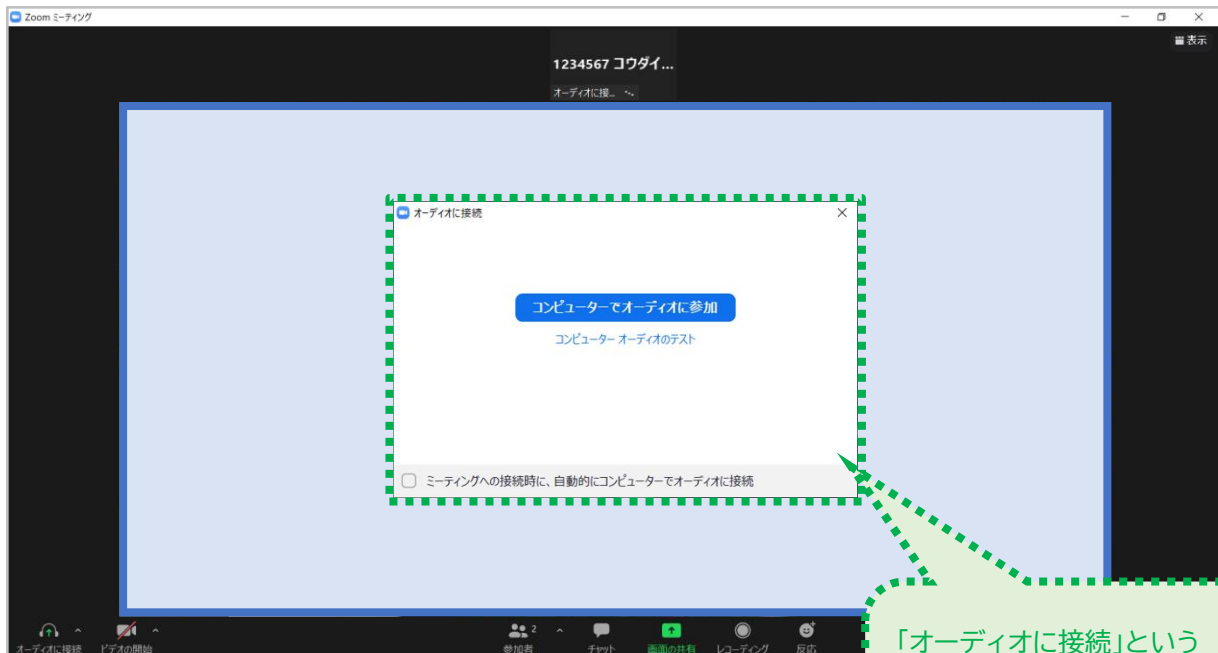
Zoom ミーティング

表示

1234567 コウダイ...

オーディオに接...

オーディオに接続

コンピューターでオーディオに参加

コンピューター オーディオのテスト

ミーティングへの接続時に、自動的にコンピューターでオーディオに接続

オーディオに接続

ビデオの開始

参加者 2

チャット

画面の共有

レコーディング

反応

「オーディオに接続」という